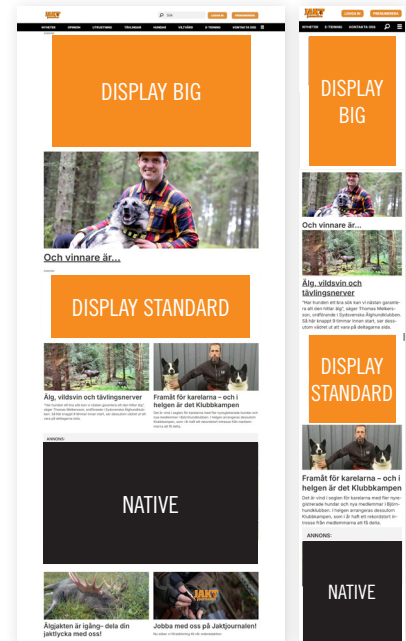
JAKT
Sök
LOGGA IN
PRENUMERERA
NYHETER
OPINION
UTRUSTNING
TÄVLINGAR
HUNDAR
VILTVÅRD
E-TIDNING
KONTAKTA OSS

DISPLAY BIG

Och vinnare är...

DISPLAY STANDARD

Älg, vildsvin och tävlingsnerver

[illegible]

Framåt för karelarna – och i helgen är det Klubbkampen

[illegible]

ANNONS:

NATIVE

Älgjakten är igång– dela din jaktlycka med oss!

Jobba med oss på Jaktjournalen!

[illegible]

NYHETER
E-TIDNING
KONTAKTA OSS
LOGGA IN
PRENUMERERA

DISPLAY BIG

Och vinnare är...

Älg, vildsvin och tävlingsnerver

"Har hunden ett bra sikt kan vi räkna ganamera att den rollar älg", säger Thomas Melkersson, ordförande i Sydsvenska Älghundsklubben. Så här knappt 9 timmar innan start, sen drosunn växtet ut att vara på deltagarna sida.

DISPLAY STANDARD

Framåt för karelarna – och i helgen är det Klubbkampen

Det är vind i seglen för karelarna med fler nyregistrerade hundar och nya medlemmar i Björnhundklubben. I helgen arrangeras desuttom Klubbkampen, som i år hållit ett rekordstort intresse från medlemmarna att få delta.

ANNONS:

NATIVE